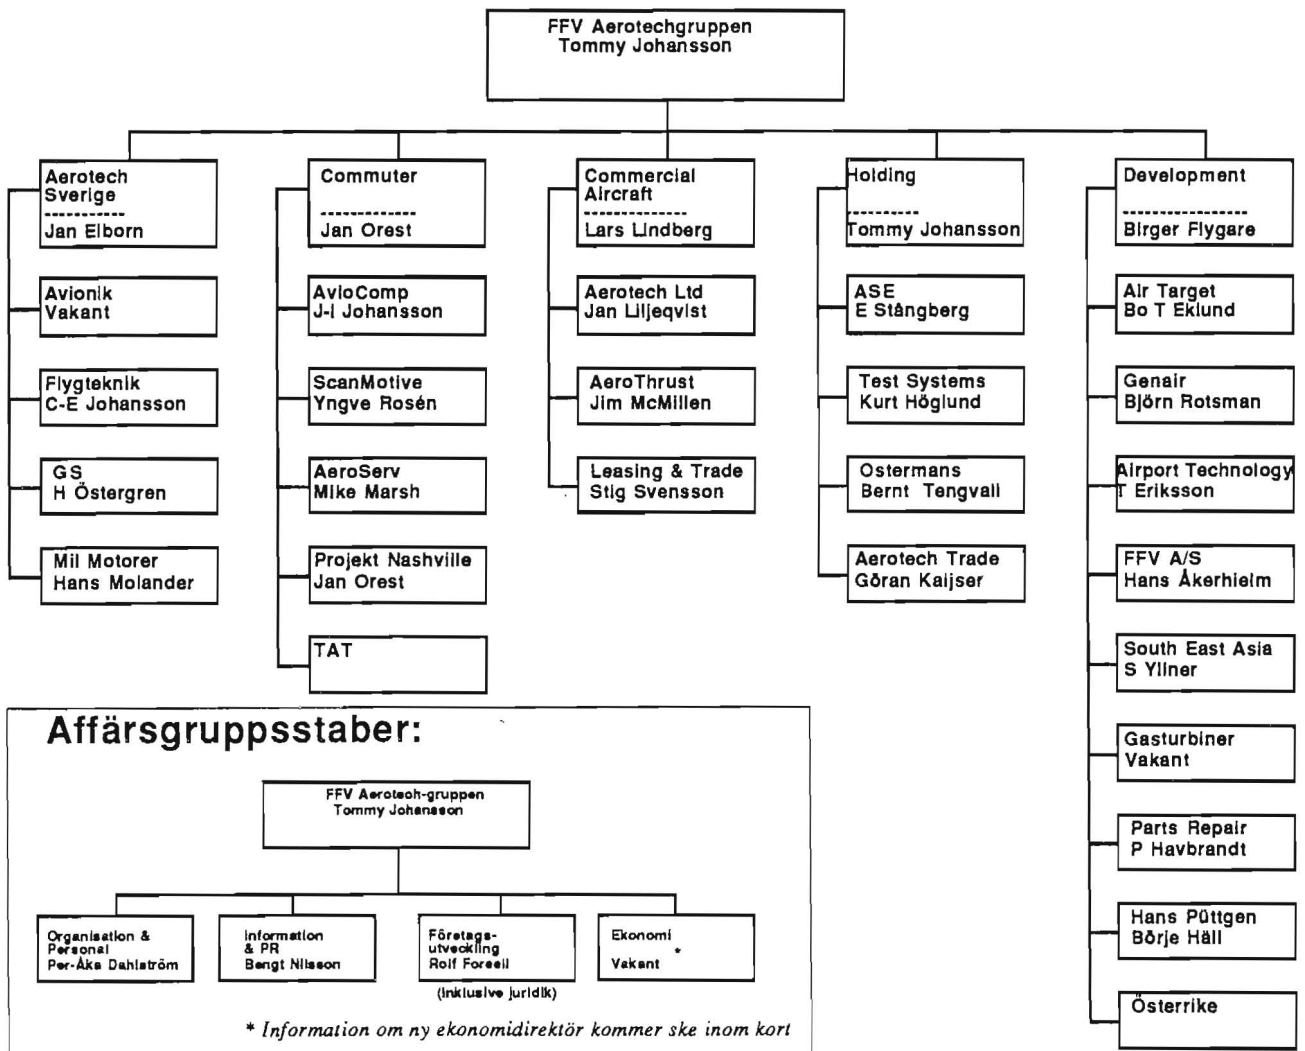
FFV Aerotechgruppen
Tommy Johansson

Aerotech Sverige
-----------
Jan Elborn

Avionik
Vakant

Flygteknik
C-E Johansson

GS
H Östergren

Mil Motorer
Hans Molander

Commuter
-------------
Jan Orest

AvioComp
J-I Johansson

ScanMotive
Yngve Rosén

AeroServ
Mike Marsh

Projekt Nashville
Jan Orest

TAT

Commercial Aircraft
-------------
Lars Lindberg

Aerotech Ltd
Jan Liljeqvist

AeroThrust
Jim McMillen

Leasing & Trade
Stig Svensson

Holding
----------
Tommy Johansson

ASE
E Stångberg

Test Systems
Kurt Höglund

Ostermans
Bernt Tengvall

Aerotech Trade
Göran Kaijser

Development
-----------------
Birger Flygare

Air Target
Bo T Eklund

Genair
Björn Rotsman

Airport Technology
T Eriksson

FFV A/S
Hans Åkerhielm

South East Asia
S Yllner

Gasturbiner
Vakant

Parts Repair
P Havbrandt

Hans Püttgen
Börje Häll

Österrike

Affärsgruppsstaber:

FFV Aerotech-gruppen
Tommy Johansson

Organisation & Personal
Per-Åke Dahlström

Information & PR
Bengt Nilsson

Företagsutveckling
Rolf Foreell
(inklusive juridik)

Ekonomi *
Vakant

* Information om ny ekonomidirektör kommer ske inom kort